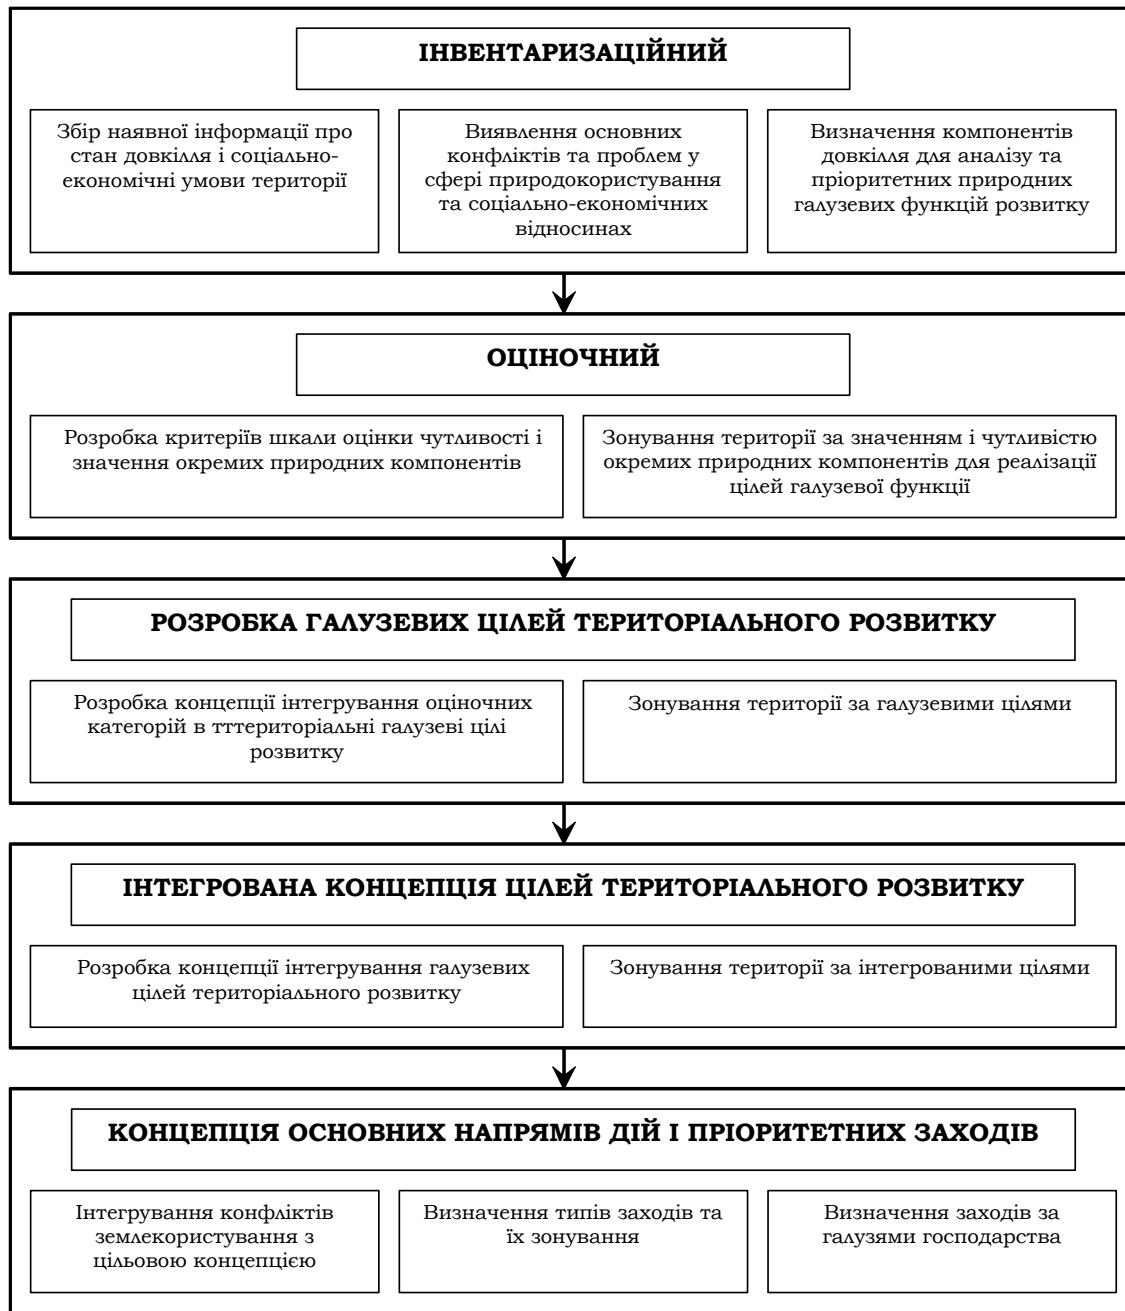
ІНВЕНТАРИЗАЦІЙНИЙ

Збір наявної інформації про стан довкілля і соціально-економічні умови території

Виявлення основних конфліктів та проблем у сфері природокористування та соціально-економічних відносинах

Визначення компонентів довкілля для аналізу та пріоритетних природних галузевих функцій розвитку

ОЦІНОЧНИЙ

Розробка критеріїв шкали оцінки чутливості і значення окремих природних компонентів

Зонування території за значенням і чутливістю окремих природних компонентів для реалізації цілей галузевої функції

РОЗРОБКА ГАЛУЗЕВИХ ЦІЛЕЙ ТЕРИТОРІАЛЬНОГО РОЗВИТКУ

Розробка концепції інтегрування оціночних категорій в тттериторіальні галузеві цілі розвитку

Зонування території за галузевими цілями

ІНТЕГРОВАНА КОНЦЕПЦІЯ ЦІЛЕЙ ТЕРИТОРІАЛЬНОГО РОЗВИТКУ

Розробка концепції інтегрування галузевих цілей територіального розвитку

Зонування території за інтегрованими цілями

КОНЦЕПЦІЯ ОСНОВНИХ НАПРЯМІВ ДІЙ І ПРІОРИТЕТНИХ ЗАХОДІВ

Інтегрування конфліктів землекористування з цільовою концепцією

Визначення типів заходів та їх зонування

Визначення заходів за галузями господарства